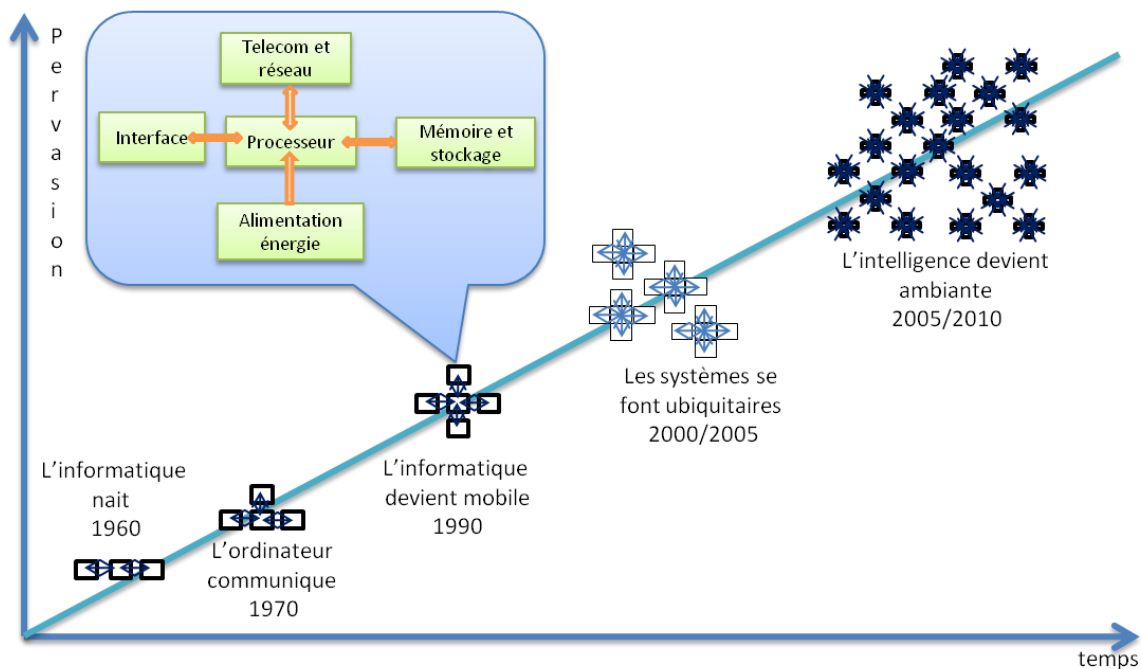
Pervasion

Telecom et réseau

Interface

Processeur

Mémoire et stockage

Alimentation énergie

L'intelligence devient ambiante 2005/2010

Les systèmes se font ubiquitaires 2000/2005

L'informatique devient mobile 1990

L'informatique nait 1960

L'ordinateur communique 1970

temps